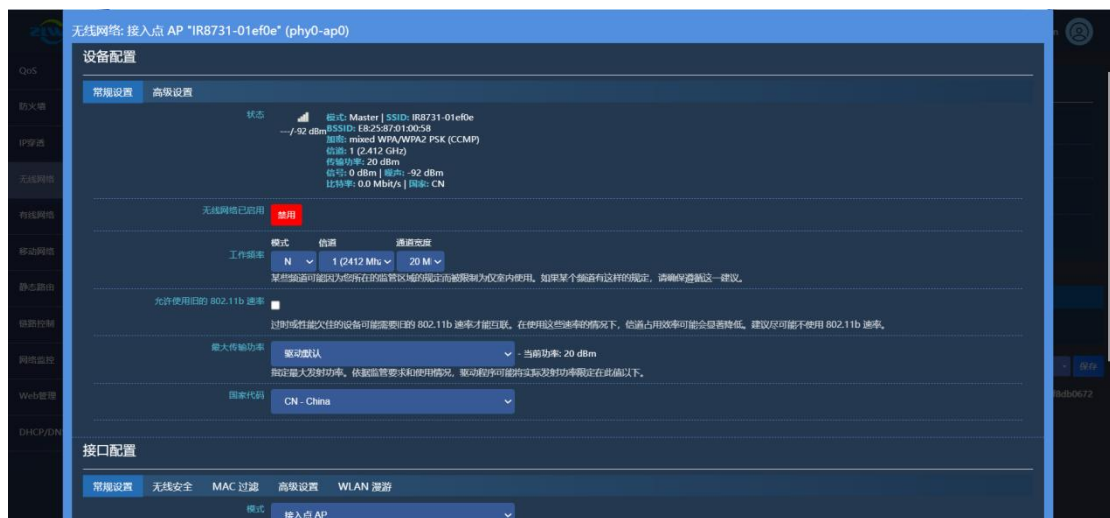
无线网络: 接入点 AP "IR8731-01ef0e" (phy0-ap0)

QoS
防火墙
IP穿透
无线网络
有线网络
移动网络
静态路由
链路控制
网络监控
Web管理
DHCP/DN

设备配置

常规设置 高级设置

状态 —/-92 dBm 模式: Master | SSID: IR8731-01ef0e BSSID: E8:25:87:01:00:58 加密: mixed WPA/WPA2 PSK (CCMP) 信道: 1 (2.412 GHz) 传输功率: 20 dBm 信号: 0 dBm | 噪声: -92 dBm 比特率: 0.0 Mbit/s | 国家: CN

无线网络已启用 禁用

工作频率 模式 N 信道 1 (2412 MHz) 通道宽度 20 M
某些频道可能因为您所在的监管区域的规定而被限制为仅室内使用。如果某个频道有这样的规定，请确保遵循这一建议。

允许使用旧的 802.11b 速率
过时或性能欠佳的设备可能需要旧的 802.11b 速率才能互联。在使用这些速率的情况下，信道占用效率可能会显著降低。建议尽可能不使用 802.11b 速率。

最大传输功率 驱动默认 - 当前功率: 20 dBm
指定最大发射功率。依据监管要求和使用情况，驱动程序可能将实际发射功率限定在此值以下。

国家代码 CN - China

接口配置

常规设置 无线安全 MAC 过滤 高级设置 WLAN 漫游

模式 接入点 AP

保存
8db0672